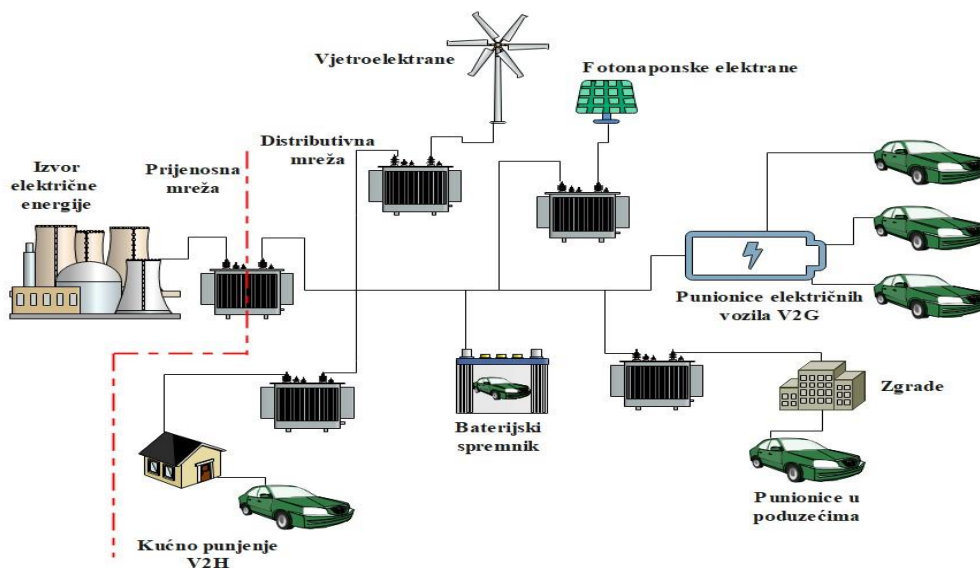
Vjetroelektrane

Fotonaponske elektrane

Distributivna mreža

Izvor električne energije

Prijenosna mreža

Punionice električnih vozila V2G

Zgrade

Baterijski spremnik

Punionice u poduzećima

Kućno punjenje V2H